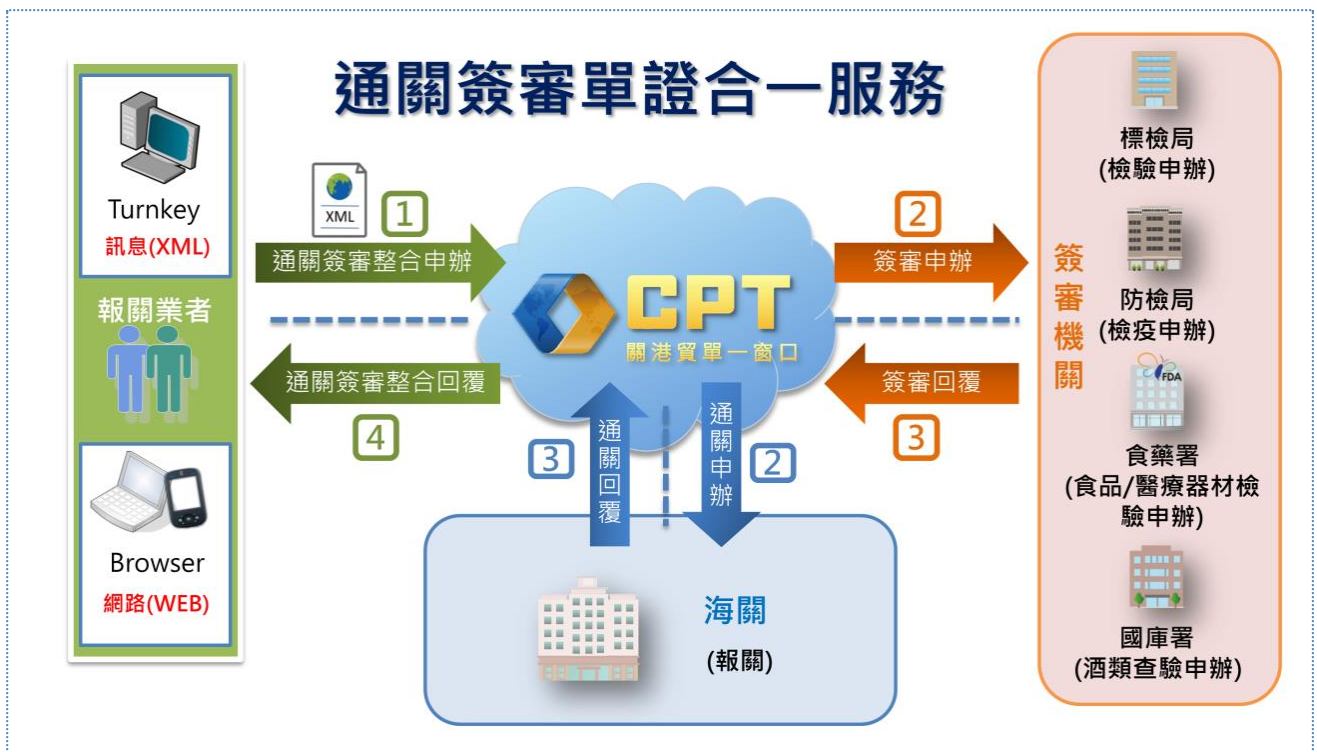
通關簽審單證合一服務

Turnkey
訊息(XML)

報關業者

Browser
網路(WEB)

XML
1
通關簽審整合申辦

通關簽審整合回覆
4

CPT
關港貿單一窗口

3
通關回覆

通關申辦
2

海關
(報關)

2
簽審申辦

簽審回覆
3

簽審機關

標檢局
(檢驗申辦)

防檢局
(檢疫申辦)

FDA
食藥署
(食品/醫療器材檢驗申辦)

國庫署
(酒類查驗申辦)